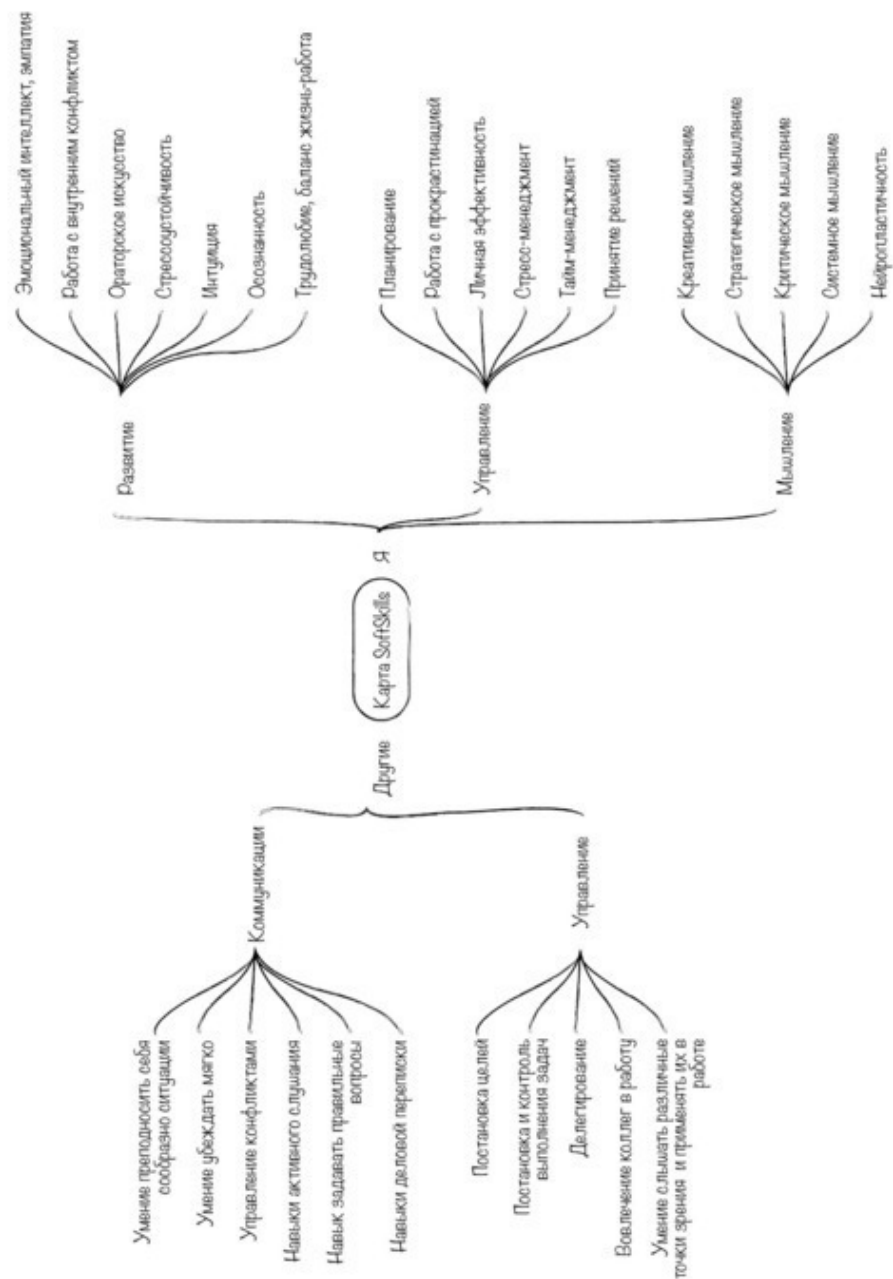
Карта SoftSkills

Я

Развитие
Эмоциональный интеллект, эмпатия
Работа с внутренним конфликтом
Ораторское искусство
Стрессоустойчивость
Интуиция
Осознанность
Трудолюбие, баланс жизнь-работа

Управление
Планирование
Работа с прокрастинацией
Личная эффективность
Стресс-менеджмент
Тайм-менеджмент
Принятие решений

Мышление
Креативное мышление
Стратегическое мышление
Критическое мышление
Системное мышление
Нейропластичность

Другие

Коммуникации
Умение преподносить себя сообразно ситуации
Умение убеждать мягко
Управление конфликтами
Навыки активного слушания
Навык задавать правильные вопросы
Навыки деловой переписки

Управление
Постановка целей
Постановка и контроль выполнения задач
Делегирование
Вовлечение коллег в работу
Умение слышать различные точки зрения и применять их в работе